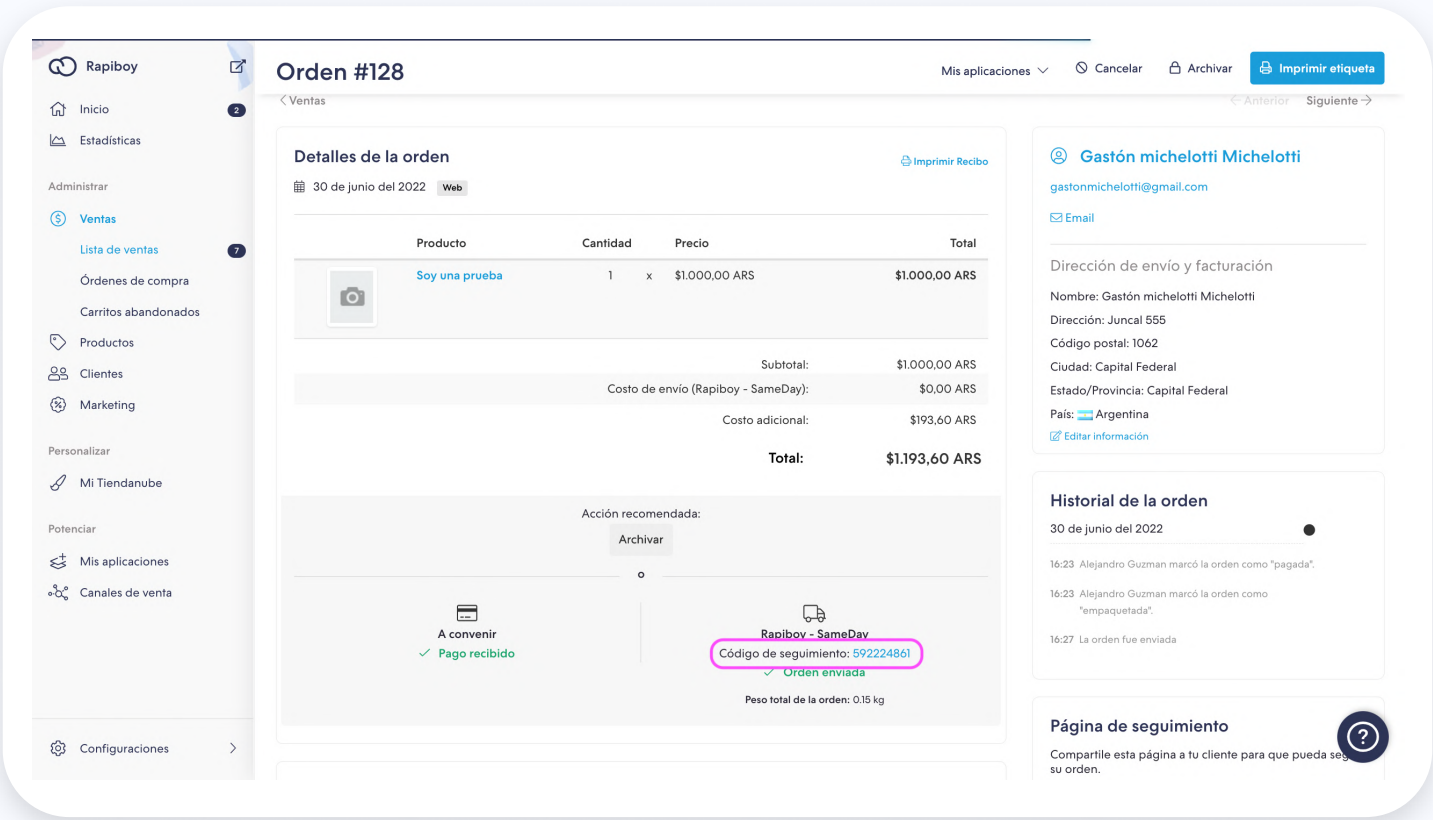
Rapiboy

Inicio 2
Estadísticas

Administrar
Ventas
Lista de ventas 7
Órdenes de compra
Carritos abandonados
Productos
Clientes
Marketing

Personalizar
Mi Tiendanube

Potenciar
Mis aplicaciones
Canales de venta

Configuraciones

Orden #128

Mis aplicaciones Cancelar Archivar Imprimir etiqueta

< Ventas

← Anterior Siguiente →

Detalles de la orden

Imprimir Recibo

30 de junio del 2022 Web

| | Producto | Cantidad | | Precio | Total |
|---|---|---|---|---|---|
| | Soy una prueba | 1 | x | $1.000,00 ARS | $1.000,00 ARS |

Subtotal: $1.000,00 ARS
Costo de envío (Rapiboy - SameDay): $0,00 ARS
Costo adicional: $193,60 ARS
Total: $1.193,60 ARS

Acción recomendada:
Archivar

o

A convenir
Pago recibido

Rapiboy - SameDay
Código de seguimiento: 592224861
Orden enviada
Peso total de la orden: 0.15 kg

Gastón michelotti Michelotti
gastonmichelotti@gmail.com
Email

Dirección de envío y facturación
Nombre: Gastón michelotti Michelotti
Dirección: Juncal 555
Código postal: 1062
Ciudad: Capital Federal
Estado/Provincia: Capital Federal
País: Argentina
Editar información

Historial de la orden
30 de junio del 2022
16:23 Alejandro Guzman marcó la orden como "pagada".
16:23 Alejandro Guzman marcó la orden como "empaquetada".
16:27 La orden fue enviada

Página de seguimiento
Compartile esta página a tu cliente para que pueda seg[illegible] su orden.

?